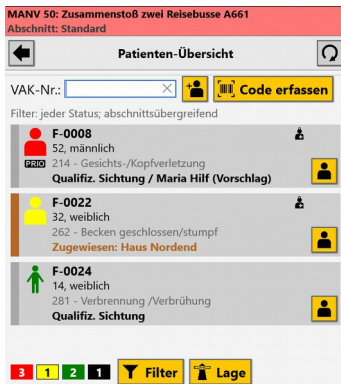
MANV 50: Zusammenstoß zwei Reisebusse A661
Abschnitt: Standard

Patienten-Übersicht

VAK-Nr.:

Code erfassen

Filter: jeder Status; abschnittsübergreifend

F-0008
52, männlich
PRIO 214 - Gesichts-/Kopfverletzung
Qualifiz. Sichtung / Maria Hilf (Vorschlag)

F-0022
32, weiblich
262 - Becken geschlossen/stumpf
Zugewiesen: Haus Nordend

F-0024
14, weiblich
281 - Verbrennung /Verbrühung
Qualifiz. Sichtung

3 1 2 1 Filter Lage